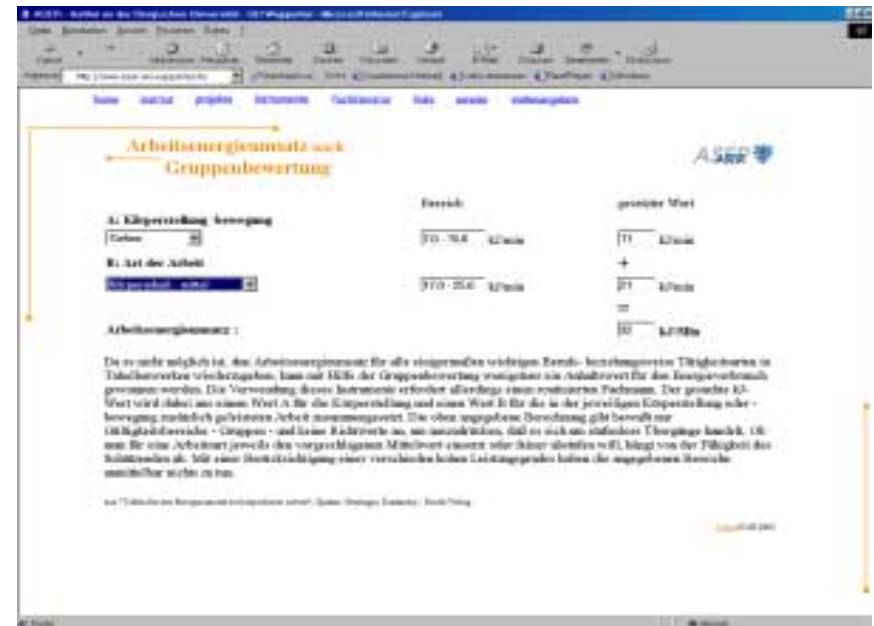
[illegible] - Microsoft Internet Explorer

home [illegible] projekte instrumente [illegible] links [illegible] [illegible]

Arbeitsenergieumsatz nach Gruppenbewertung

ASER

Bereich gewählter Wert

A: Körperstellung bewegung

Gehen 7,0 - 78,0 kJ/min 11 kJ/min

B: Art der Arbeit +

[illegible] 17,0 - 25,0 kJ/min 21 kJ/min

=

Arbeitsenergieumsatz : 32 kJ/Min

Da es nicht möglich ist, den Arbeitsenergieumsatz für alle einigermaßen wichtigen Berufs- beziehungsweise Tätigkeitsarten in Tabellenwerken wiederzugeben, kann mit Hilfe der Gruppenbewertung wenigstens ein Anhaltswert für den Energieverbrauch gewonnen werden. Die Verwendung dieses Instruments erfordert allerdings einen routinierten Fachmann. Der gesuchte kJ-Wert wird dabei aus einem Wert A für die Körperstellung und einem Wert B für die in der jeweiligen Körperstellung oder -bewegung zusätzlich geleisteten Arbeit zusammengesetzt. Die oben angegebene Berechnung gibt bewußt nur Gültigkeitsbereiche - Gruppen - und keine Richtwerte an, um auszudrücken, daß es sich um stufenlose Übergänge handelt. Ob man für eine Arbeitsart jeweils den vorgeschlagenen Mittelwert einsetzt oder ihner überlies will, hängt von der Fähigkeit des Schätzenden ab. Mit einer Berücksichtigung einer verschiedenen Leistungsgrades haben die angegebenen Bereiche unmittelbar nichts zu tun.

aus "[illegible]", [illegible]

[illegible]